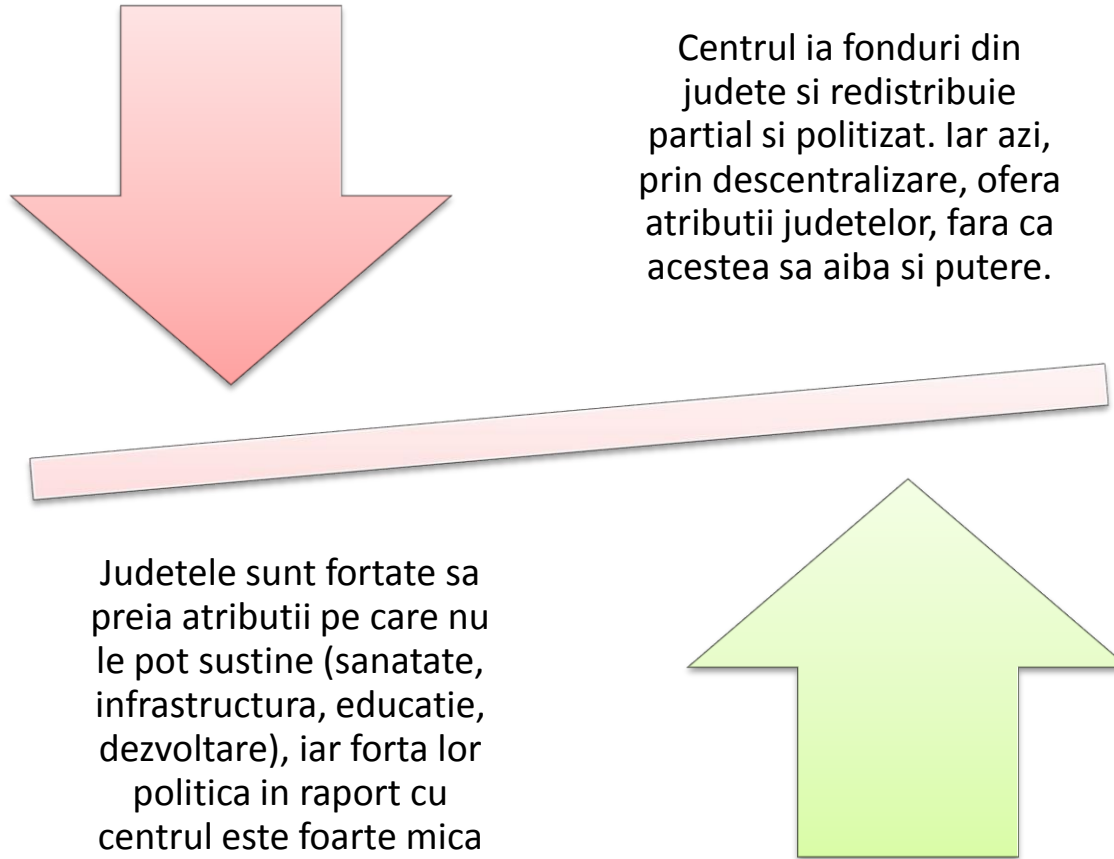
Centrul ia fonduri din judete si redistribuie partial si politizat. Iar azi, prin descentralizare, ofera atributii judetelor, fara ca acestea sa aiba si putere.

Judetele sunt fortate sa preia atributii pe care nu le pot sustine (sanatate, infrastructura, educatie, dezvoltare), iar forta lor politica in raport cu centrul este foarte mica